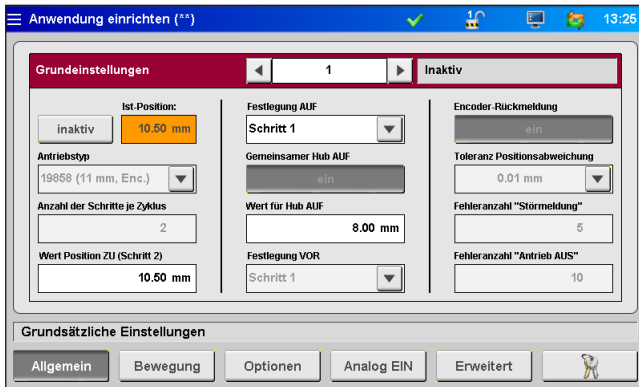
Anwendung einrichten (**)

13:25

Grundeinstellungen

1

Inaktiv

Ist-Position:

inaktiv

10.50 mm

Antriebstyp

19858 (11 mm, Enc.)

Anzahl der Schritte je Zyklus

2

Wert Position ZU (Schritt 2)

10.50 mm

Festlegung AUF

Schritt 1

Gemeinsamer Hub AUF

ein

Wert für Hub AUF

8.00 mm

Festlegung VOR

Schritt 1

Encoder-Rückmeldung

ein

Toleranz Positionsabweichung

0.01 mm

Fehleranzahl "Störmeldung"

5

Fehleranzahl "Antrieb AUS"

10

Grundsätzliche Einstellungen

Allgemein

Bewegung

Optionen

Analog EIN

Erweitert